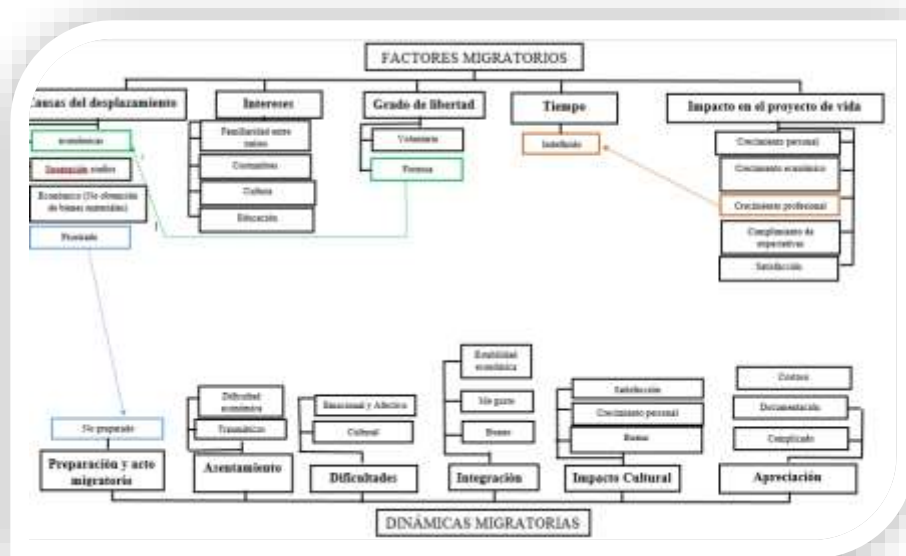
FACTORES MIGRATORIOS

Causas del desplazamiento
económicas
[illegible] sueños
Económico (No obtención de bienes materiales)
Planeado

Intereses
Familiaridad entre países
Costumbres
Cultura
Educación

Grado de libertad
Voluntaria
Forzosa

Tiempo
Indefinido

Impacto en el proyecto de vida
Crecimiento personal
Crecimiento económico
Crecimiento profesional
Cumplimiento de expectativas
Satisfacción

No preparado
Preparación y acto migratorio

Dificultad económica
Traumático
Asentamiento

Emocional y Afectiva
Cultural
Dificultades

Estabilidad económica
Me gusta
Bueno
Integración

Satisfacción
Crecimiento personal
Bueno
Impacto Cultural

Costoso
Documentación
Complicado
Apreciación

DINÁMICAS MIGRATORIAS